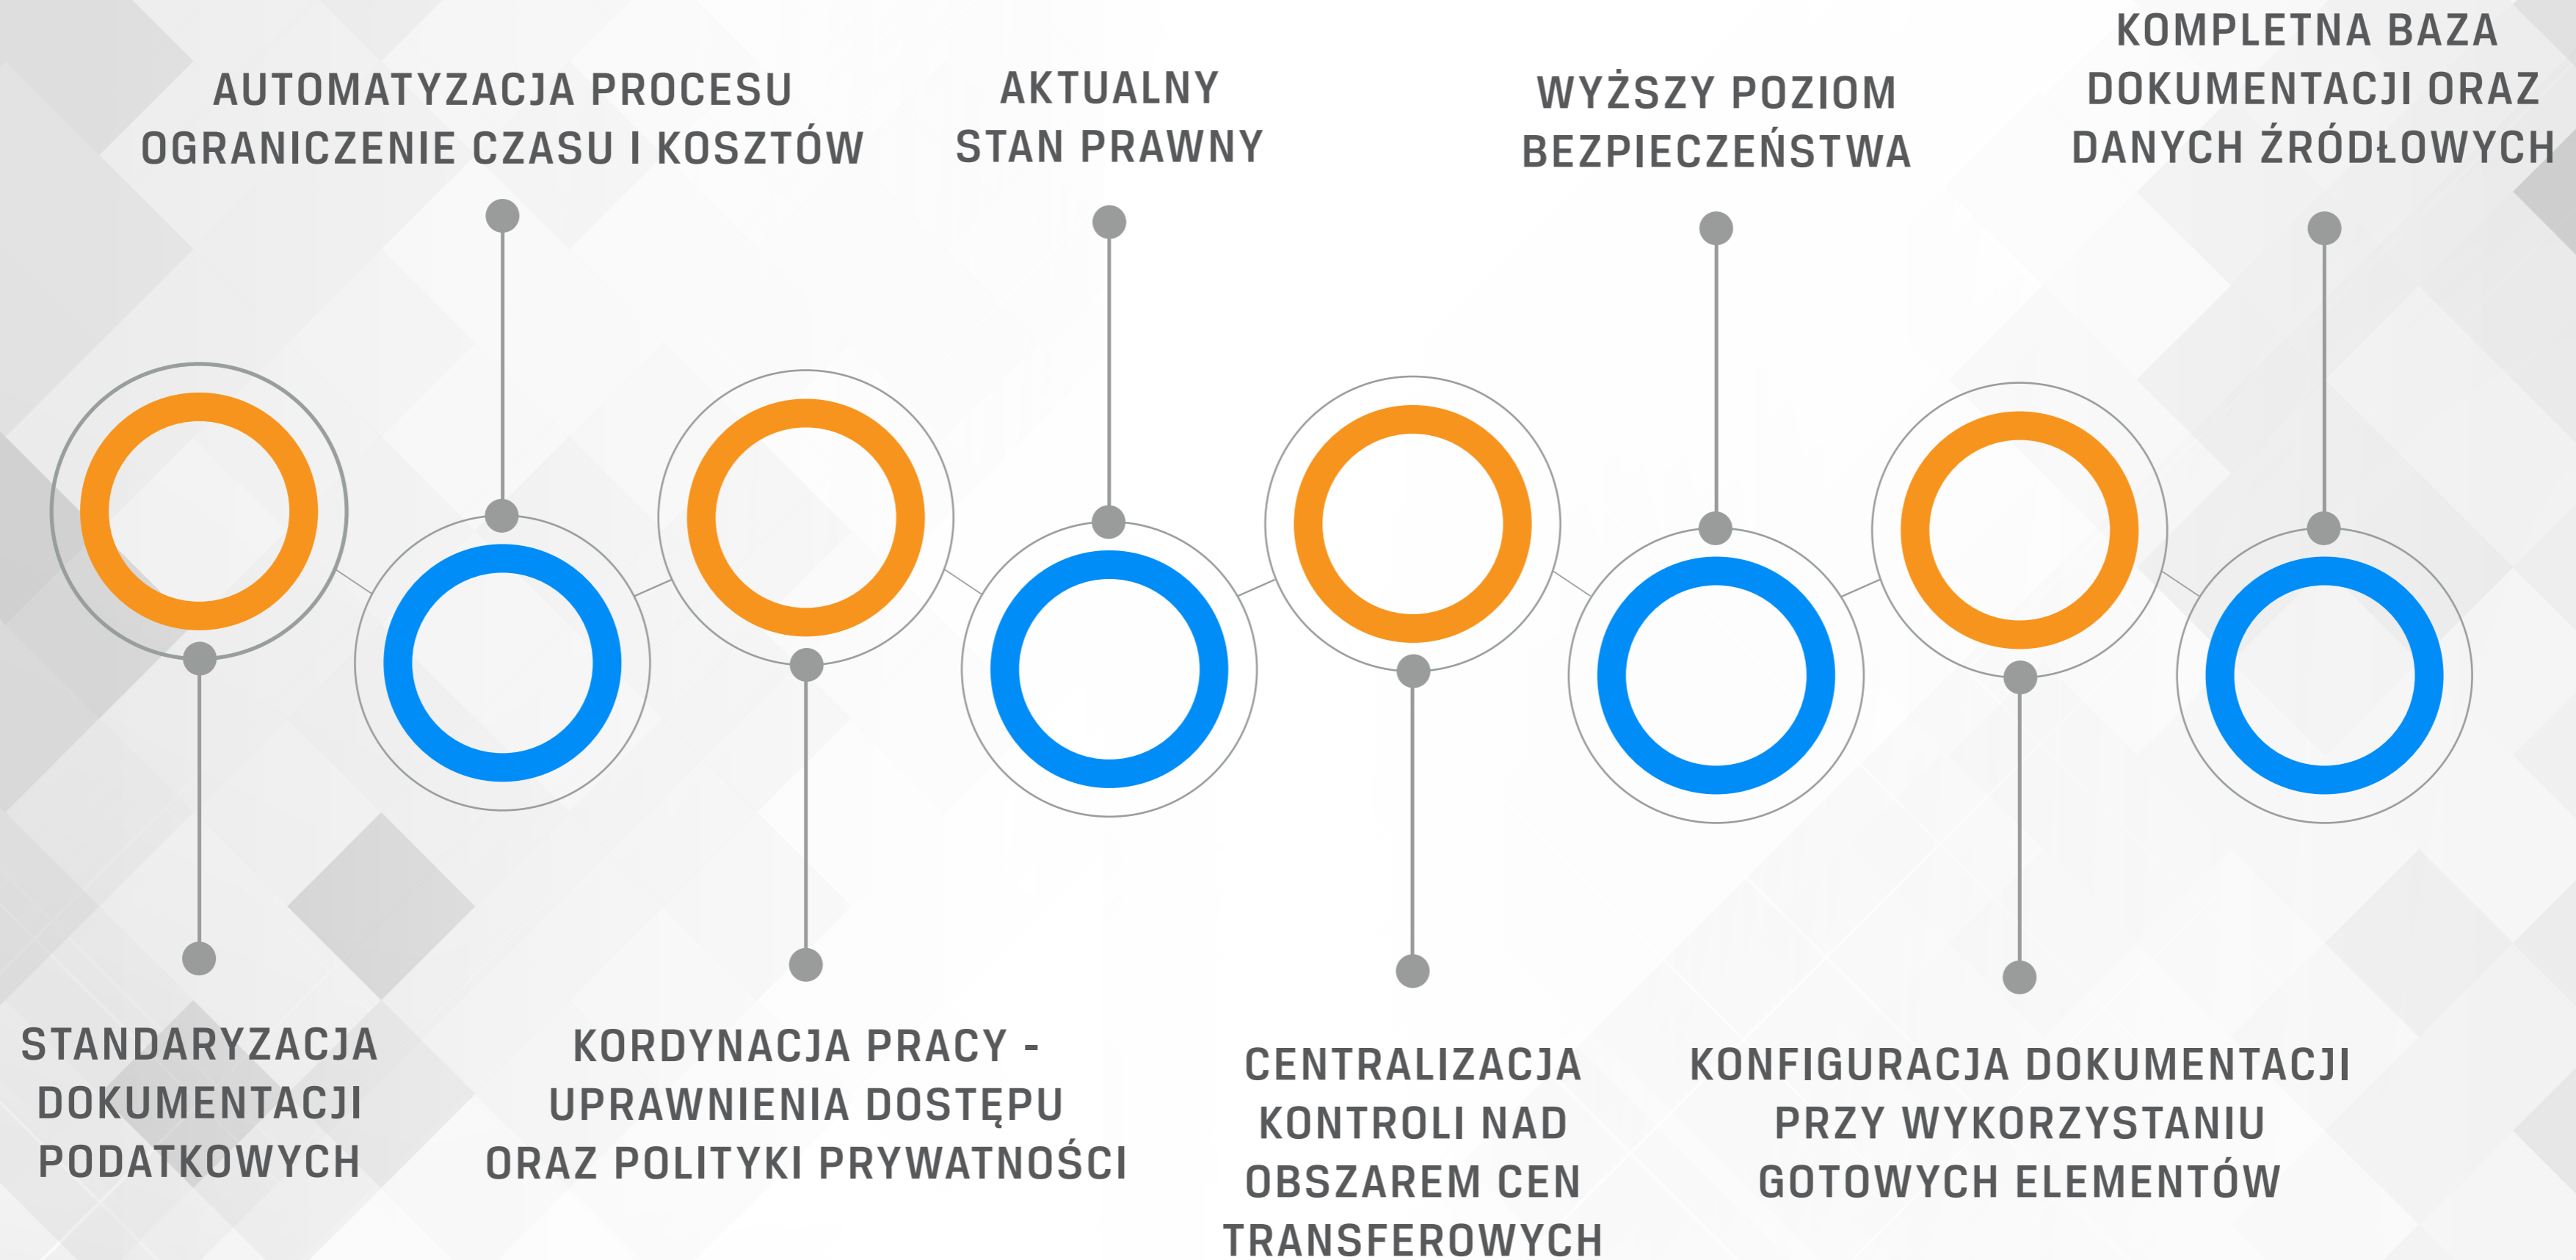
AUTOMATYZACJA PROCESU OGRANICZENIE CZASU I KOSZTÓW

AKTUALNY STAN PRAWNY

WYŻSZY POZIOM BEZPIECZEŃSTWA

KOMPLETNA BAZA DOKUMENTACJI ORAZ DANYCH ŹRÓDŁOWYCH

STANDARYZACJA DOKUMENTACJI PODATKOWYCH

KORDYNACJA PRACY - UPRAWNIENIA DOSTĘPU ORAZ POLITYKI PRYWATNOŚCI

CENTRALIZACJA KONTROLI NAD OBSZAREM CEN TRANSFEROWYCH

KONFIGURACJA DOKUMENTACJI PRZY WYKORZYSTANIU GOTOWYCH ELEMENTÓW